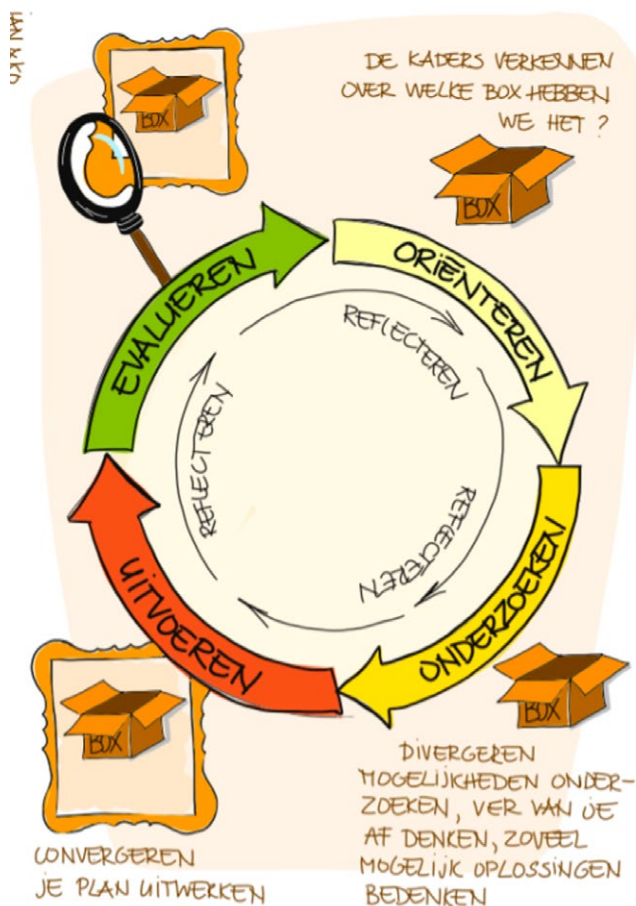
DE KADERS VERKENNEN OVER WELKE BOX HEBBEN WE HET ?

BOX

BOX

ORIËNTEREN

ONDERZOEKEN

UITVOEREN

EVALUEREN

REFLECTEREN

REFLECTEREN

REFLECTEREN

BOX

BOX

DIVERGEREN MOGELIJKHEDEN ONDERZOEKEN, VER VAN JE AF DENKEN, ZOVEEL MOGELIJK OPLOSSINGEN BEDENKEN

CONVERGEREN JE PLAN UITWERKEN